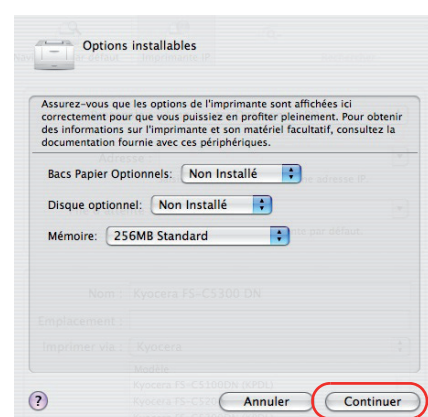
Options installables

Assurez-vous que les options de l'imprimante sont affichées ici correctement pour que vous puissiez en profiter pleinement. Pour obtenir des informations sur l'imprimante et son matériel facultatif, consultez la documentation fournie avec ces périphériques.

Bacs Papier Optionnels: Non Installé

Disque optionnel: Non Installé

Mémoire: 256MB Standard

Nom : Kyocera FS-C5300 DN

Emplacement :

Imprimer via : Kyocera

?

Annuler

Continuer